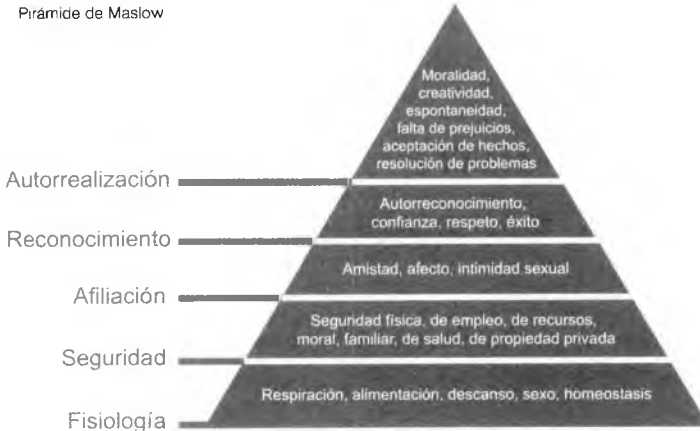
Pirámide de Maslow

Moralidad, creatividad, espontaneidad, falta de prejuicios, aceptación de hechos, resolución de problemas

Autorrealización

Autorreconocimiento, confianza, respeto, éxito

Reconocimiento

Amistad, afecto, intimidad sexual

Afiliación

Seguridad física, de empleo, de recursos, moral, familiar, de salud, de propiedad privada

Seguridad

Respiración, alimentación, descanso, sexo, homeostasis

Fisiología